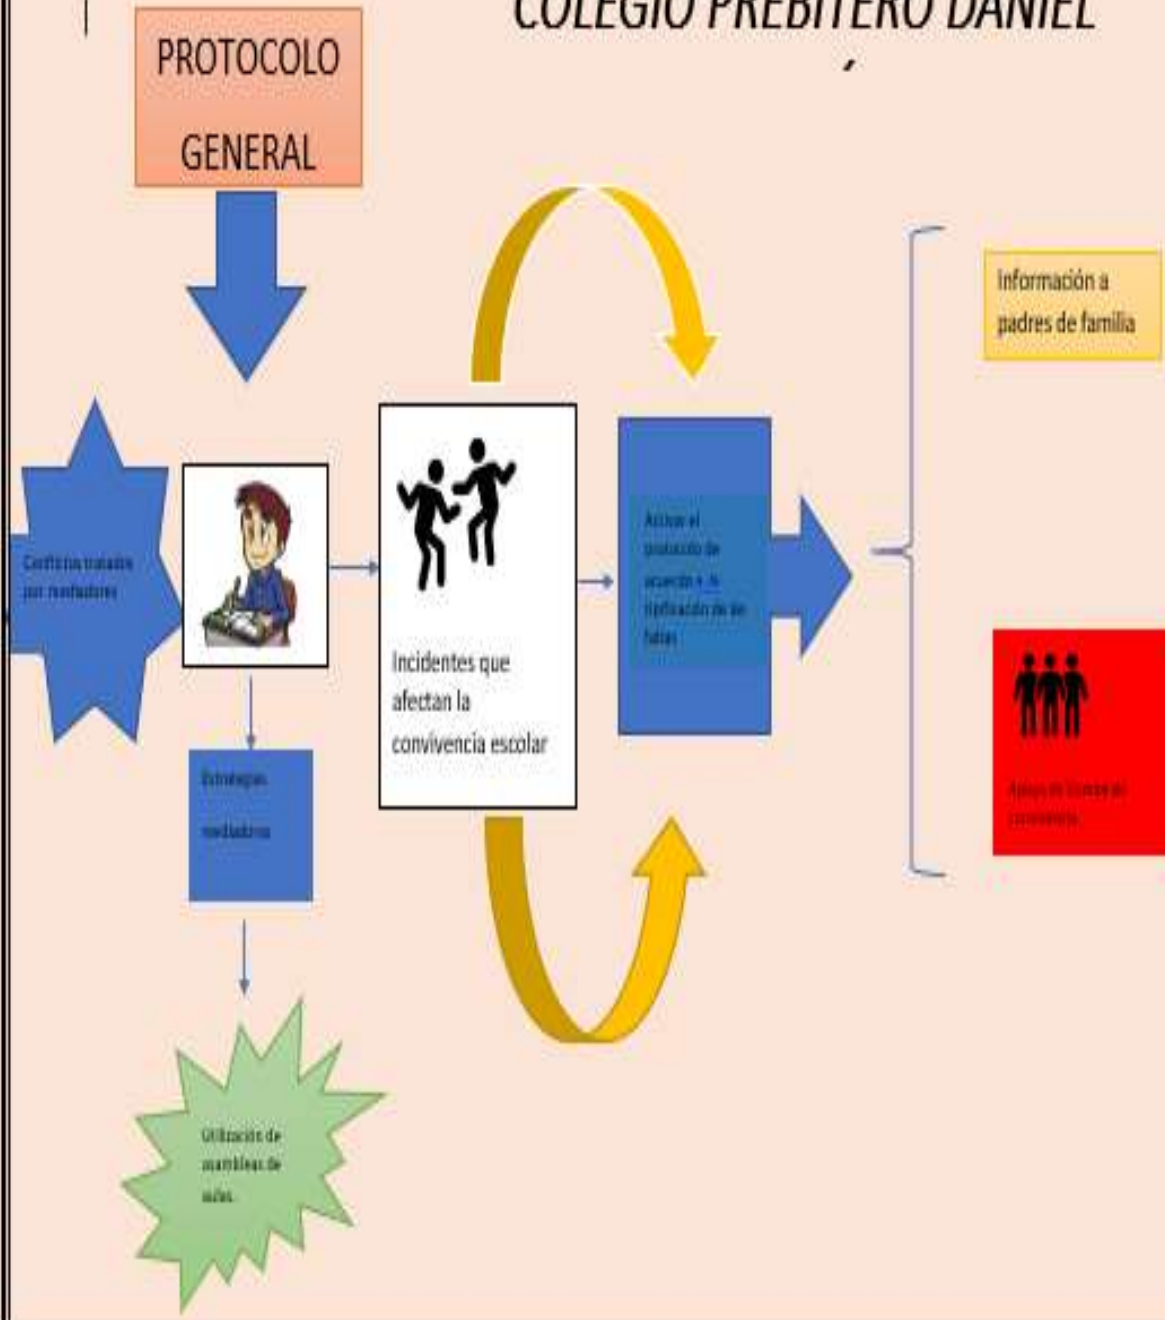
COLEGIO PREBITERO DANIEL

PROTOCOLO GENERAL

Información a padres de familia

Conflictos tratados por mediadores

Incidentes que afectan la convivencia escolar

Activar el protocolo de acuerdo a la tipificación de las faltas

Estrategias mediadoras

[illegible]

Utilización de asambleas de aulas.